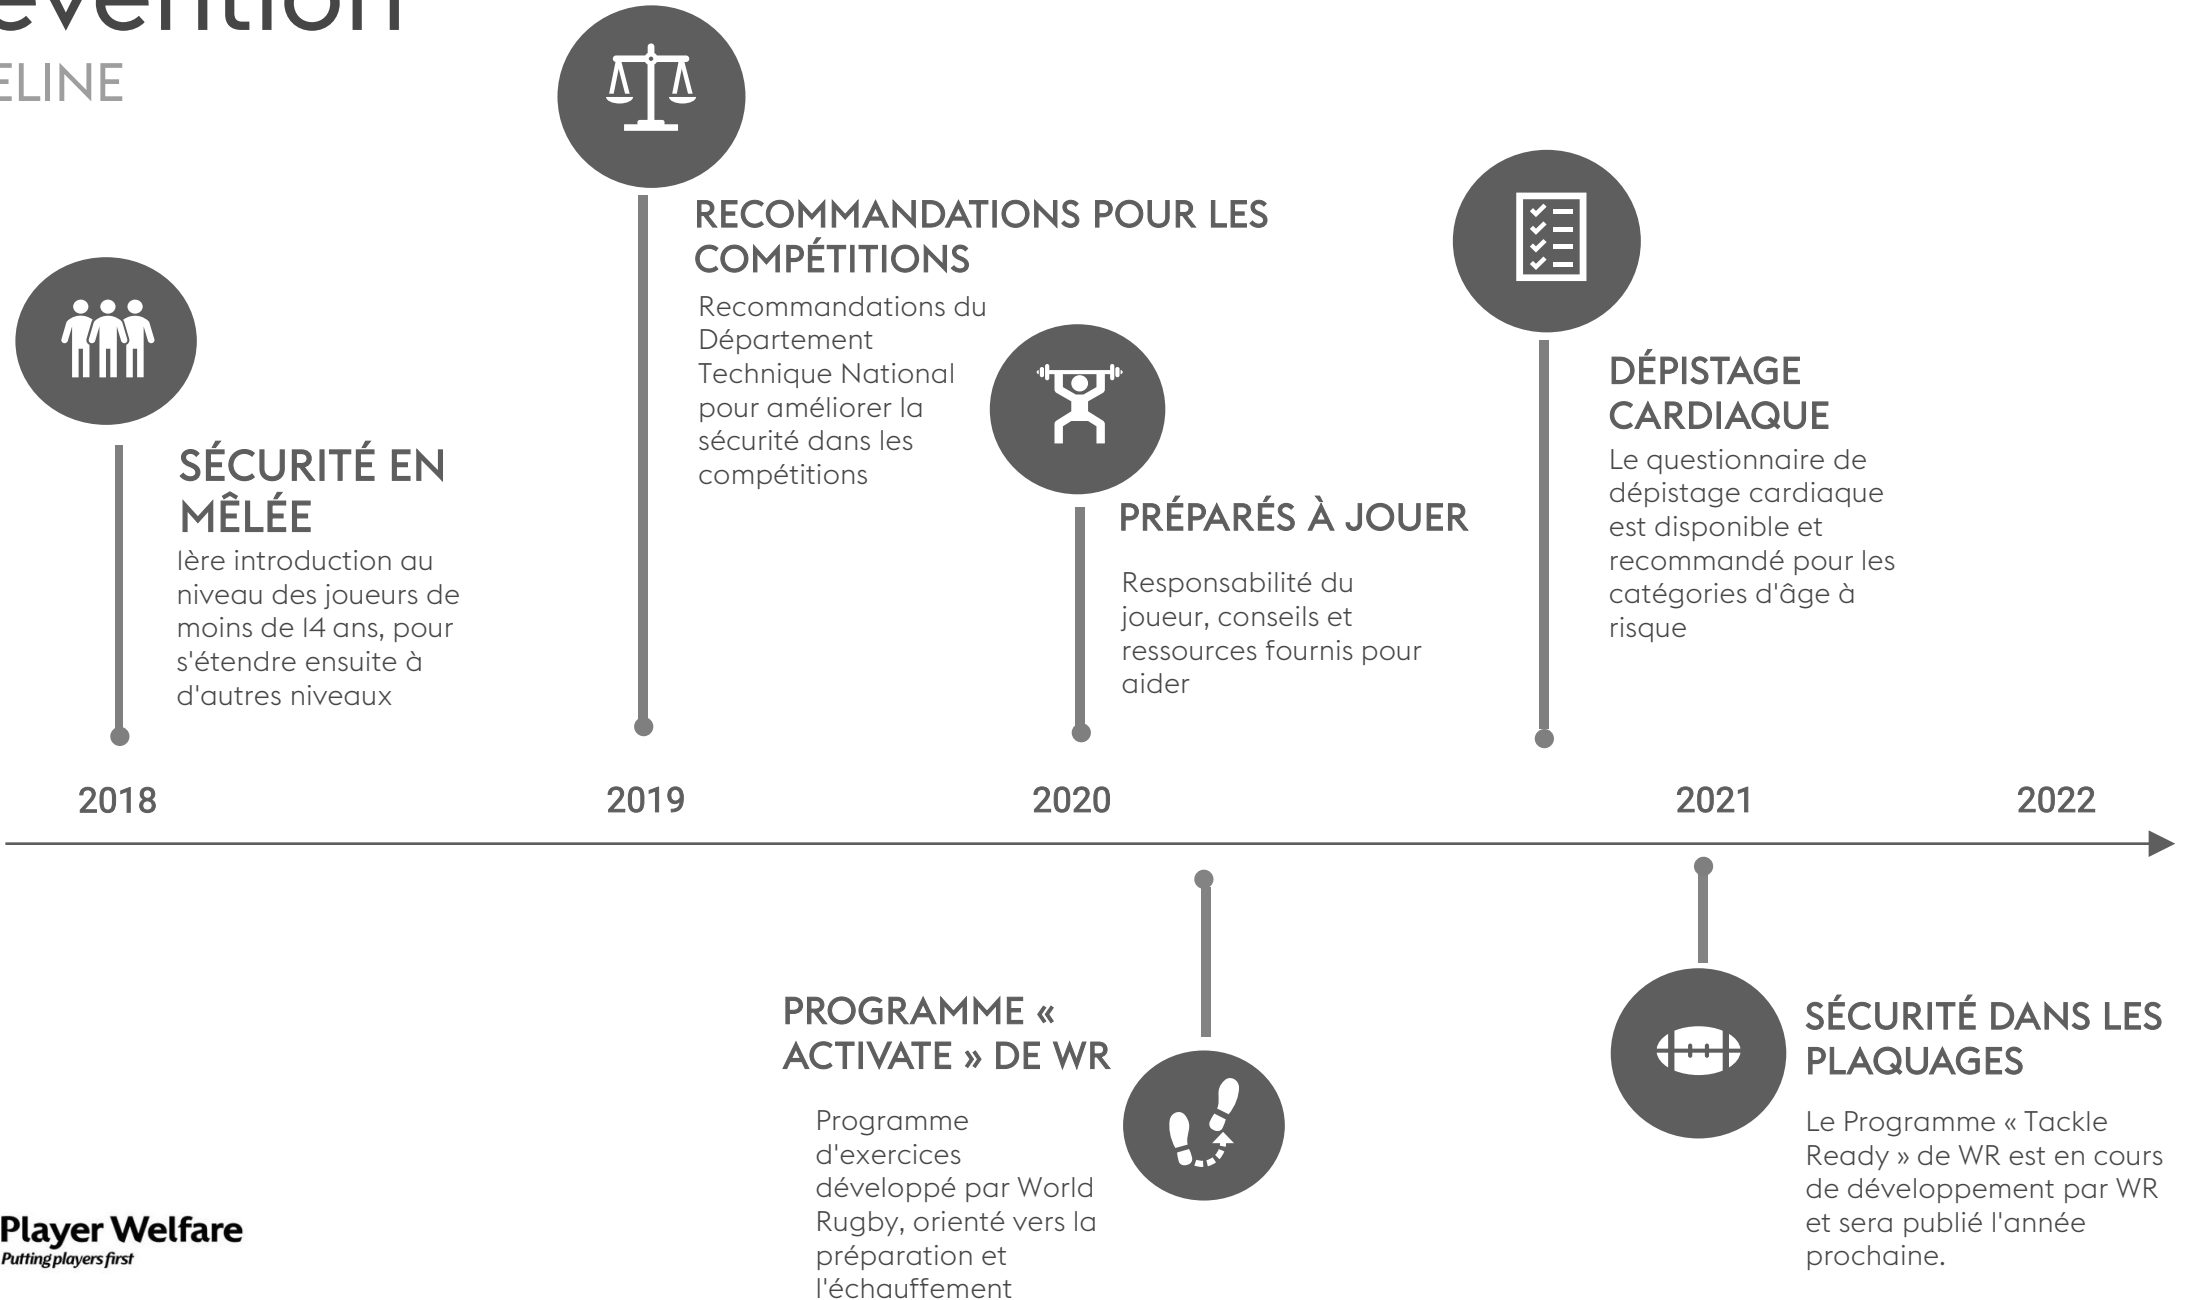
evention
ELINE

RECOMMANDATIONS POUR LES COMPÉTITIONS

Recommandations du Département Technique National pour améliorer la sécurité dans les compétitions

SÉCURITÉ EN MÊLÉE

lère introduction au niveau des joueurs de moins de l4 ans, pour s'étendre ensuite à d'autres niveaux

PRÉPARÉS À JOUER

Responsabilité du joueur, conseils et ressources fournis pour aider

DÉPISTAGE CARDIAQUE

Le questionnaire de dépistage cardiaque est disponible et recommandé pour les catégories d'âge à risque

2018

2019

2020

2021

2022

PROGRAMME « ACTIVATE » DE WR

Programme d'exercices développé par World Rugby, orienté vers la préparation et l'échauffement

SÉCURITÉ DANS LES PLAQUAGES

Le Programme « Tackle Ready » de WR est en cours de développement par WR et sera publié l'année prochaine.

Player Welfare
Putting players first